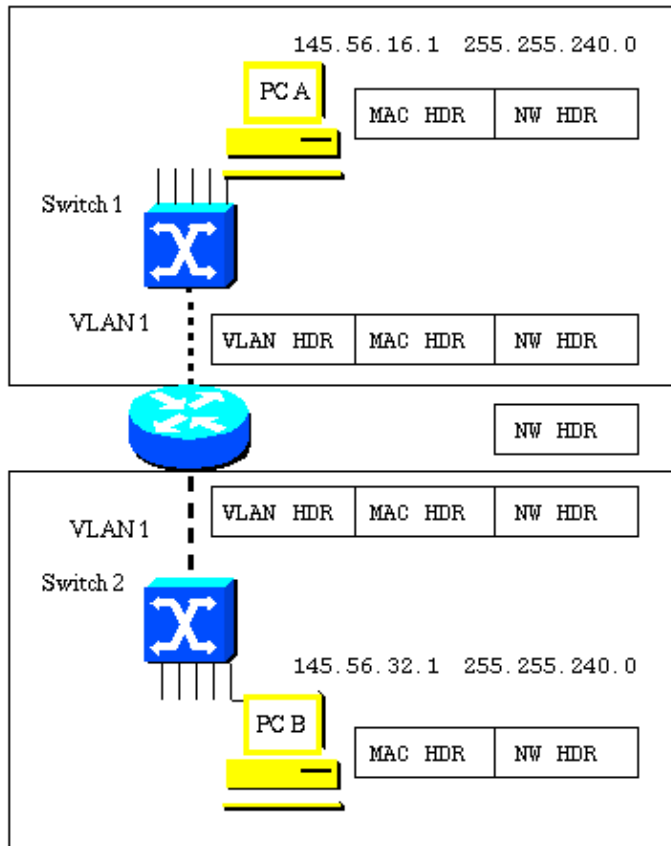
145.56.16.1 255.255.240.0

PC A

| MAC HDR | NW HDR |
|---|---|

Switch 1

VLAN 1

| VLAN HDR | MAC HDR | NW HDR |
|---|---|---|

| NW HDR |
|---|

VLAN 1

| VLAN HDR | MAC HDR | NW HDR |
|---|---|---|

Switch 2

145.56.32.1 255.255.240.0

PC B

| MAC HDR | NW HDR |
|---|---|